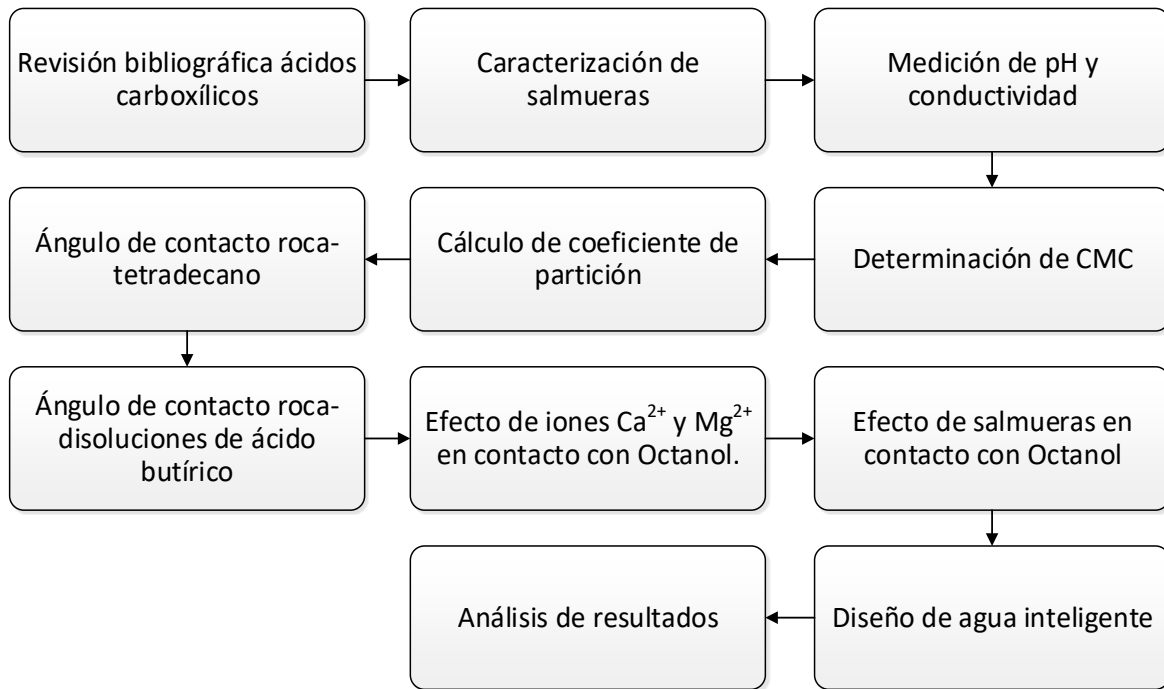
Revisión bibliográfica ácidos carboxílicos

Caracterización de salmueras

Medición de pH y conductividad

Determinación de CMC

Cálculo de coeficiente de partición

Ángulo de contacto roca-tetradecano

Ángulo de contacto roca-disoluciones de ácido butírico

Efecto de iones $Ca^{2+}$ y $Mg^{2+}$ en contacto con Octanol.

Efecto de salmueras en contacto con Octanol

Diseño de agua inteligente

Análisis de resultados